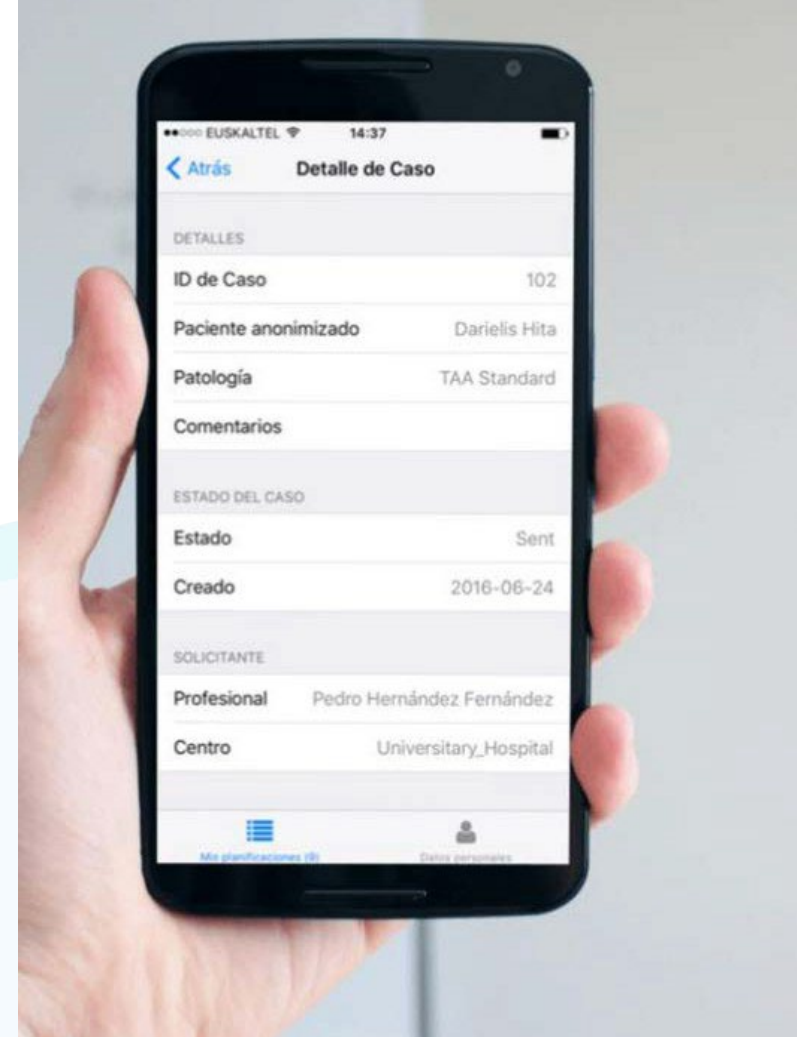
●●○○○ EUSKALTEL 14:37

< Atrás Detalle de Caso

DETALLES

ID de Caso 102

Paciente anonimizado Darielis Hita

Patología TAA Standard

Comentarios

ESTADO DEL CASO

Estado Sent

Creado 2016-06-24

SOLICITANTE

Profesional Pedro Hernández Fernández

Centro Universitary_Hospital

Mis planificaciones (9) Datos personales